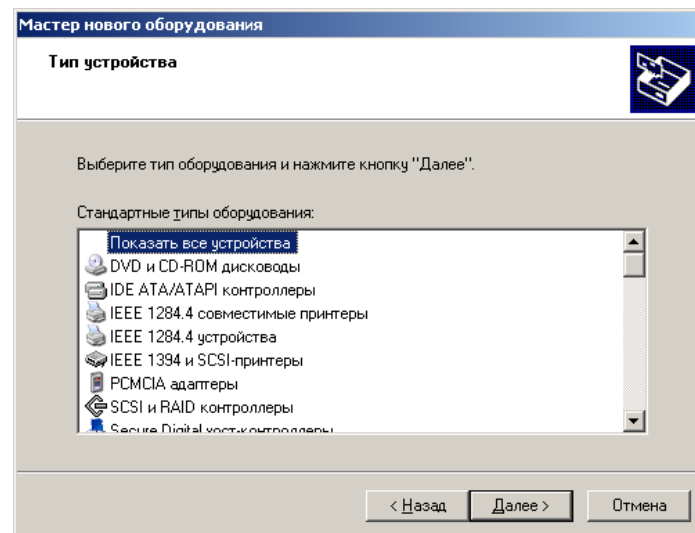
Мастер нового оборудования

Тип устройства

Выберите тип оборудования и нажмите кнопку "Далее".

Стандартные типы оборудования:

Показать все устройства
DVD и CD-ROM дисководы
IDE ATA/ATAPI контроллеры
IEEE 1284.4 совместимые принтеры
IEEE 1284.4 устройства
IEEE 1394 и SCSI-принтеры
PCMCIA адаптеры
SCSI и RAID контроллеры
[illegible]

< Назад | Далее > | Отмена